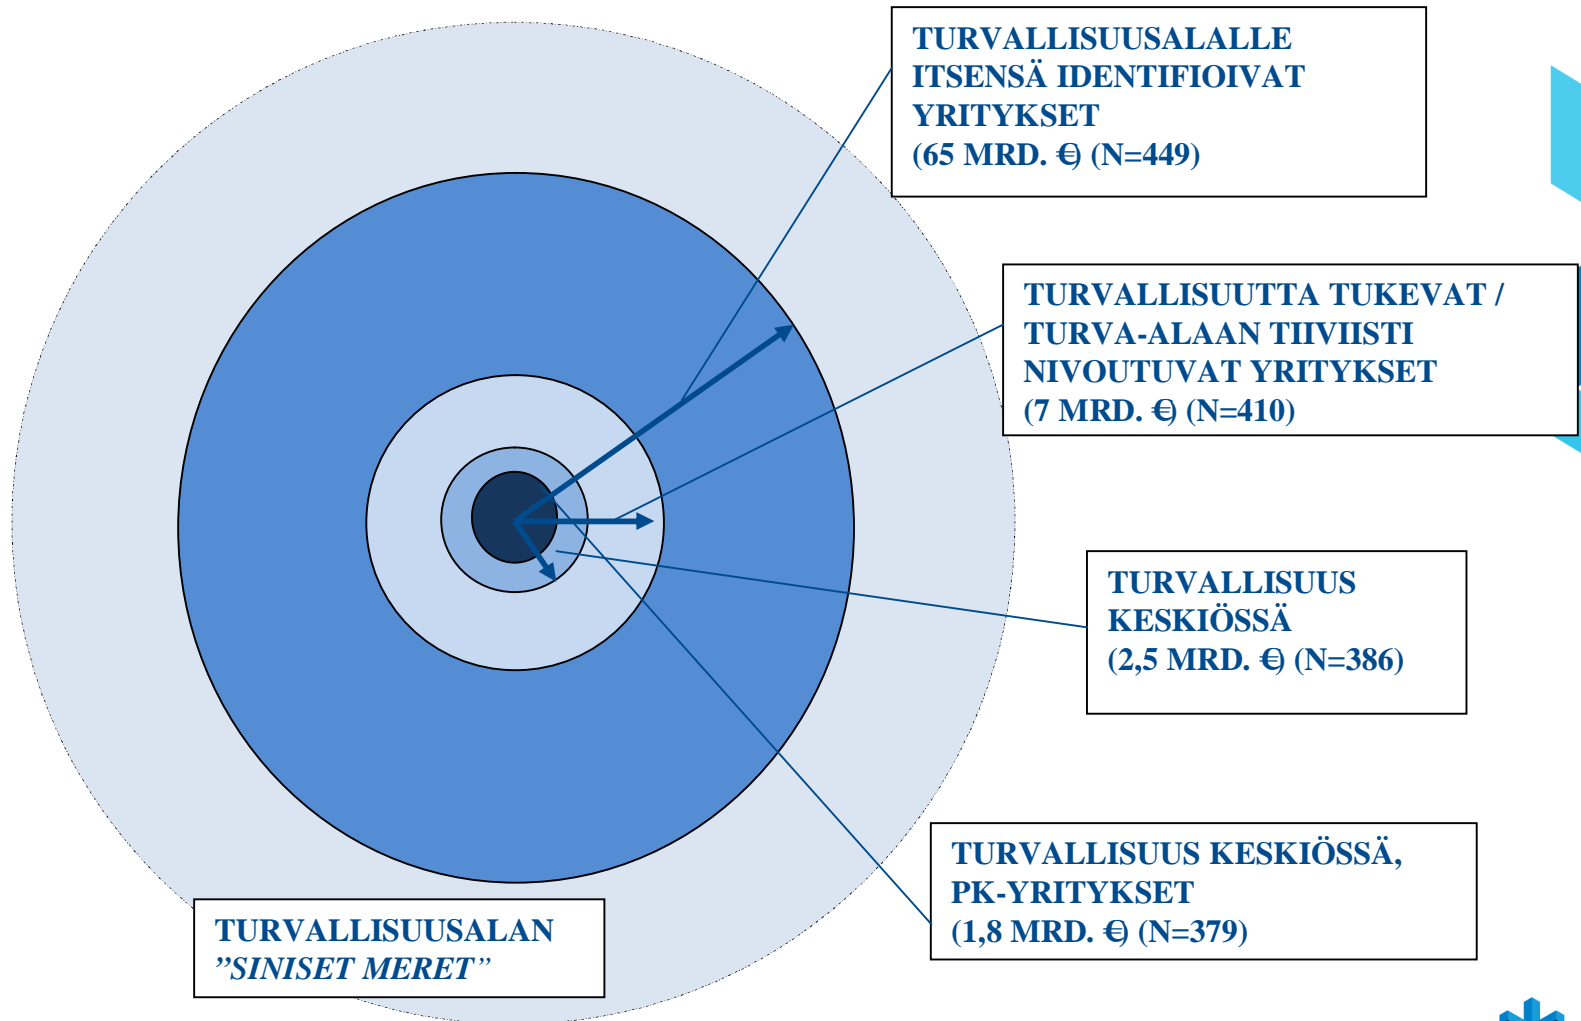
TURVALLISUUSALALLE ITSENSÄ IDENTIFIOIVAT YRITYKSET (65 MRD. €) (N=449)

TURVALLISUUTTA TUKEVAT / TURVA-ALAAN TIIVIISTI NIVOUTUVAT YRITYKSET (7 MRD. €) (N=410)

TURVALLISUUS KESKIÖSSÄ (2,5 MRD. €) (N=386)

TURVALLISUUS KESKIÖSSÄ, PK-YRITYKSET (1,8 MRD. €) (N=379)

TURVALLISUUSALAN ”SINISET MERET”